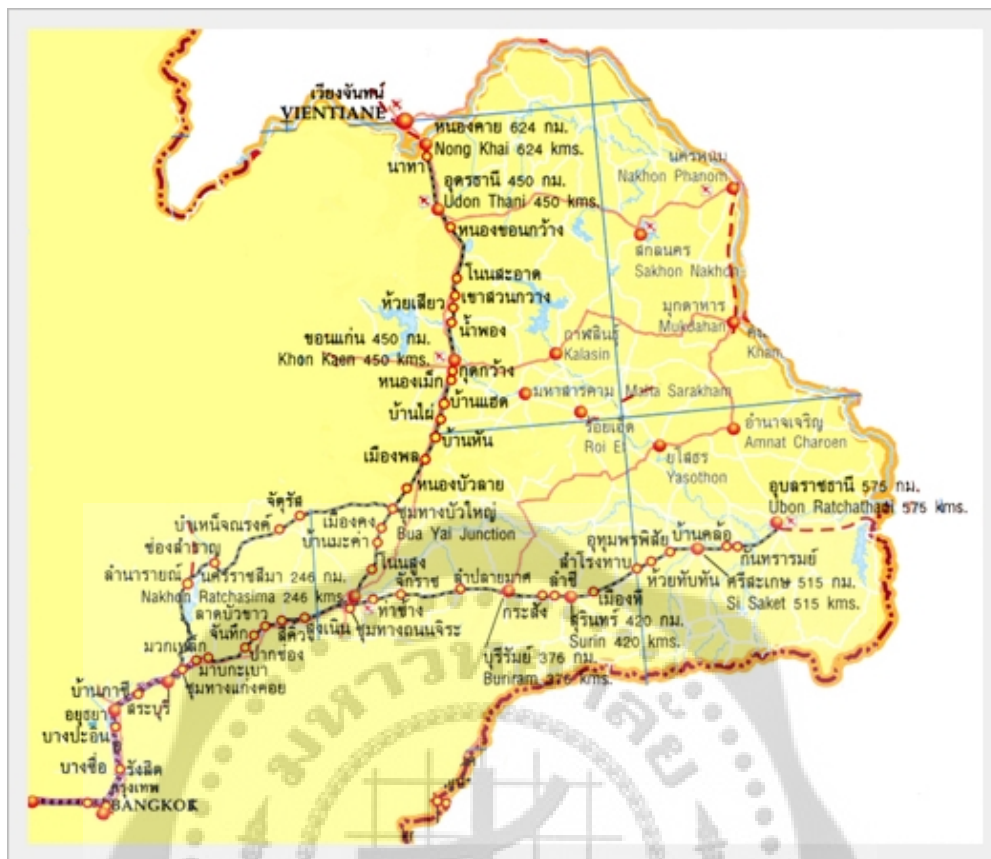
เวียงจันทน์
VIENTIANE
หนองคาย 624 กม.
Nong Khai 624 kms.
นาทา
อุดรธานี 450 กม.
Udon Thani 450 kms.
หนองขอนกว้าง
นครพนม
Nakhon Phanom
สกลนคร
Sakhon Nakhon
โนนสะอาด
ห้วยเสียว
เขาสวนกวาง
น้ำพอง
มุกดาหาร
Mukdahan
ขอนแก่น 450 กม.
Khon Kaen 450 kms.
กาฬสินธุ์
Kalasin
Khan
กุดกว้าง
หนองเม็ก
มหาสารคาม
Maha Sarakham
บ้านแฮด
บ้านไผ่
ร้อยเอ็ด
Roi Et
อำนาจเจริญ
Amnat Charoen
บ้านหัน
เมืองพล
ยโสธร
Yasothon
หนองบัวลาย
อุบลราชธานี 575 กม.
Ubon Ratchathani 575 kms.
จัตุรัส
บำเหน็จณรงค์
เมืองคง
ชุมทางบัวใหญ่
Bua Yai Junction
บ้านมะค่า
ช่องสำราญ
อุทุมพรพิสัย
บ้านคล้อ
กันทรารมย์
โนนสูง
ลำชี
สำโรงทาบ
ห้วยทับทัน
ศรีสะเกษ 515 กม.
Si Saket 515 kms.
ลำนารายณ์
นครราชสีมา 246 กม.
Nakhon Ratchasima 246 kms.
จักราช
ลำปลายมาศ
กระสัง
เมืองที
ท่าช้าง
ลาดบัวขาว
จันทึก
สีคิ้ว
สูงเนิน
ชุมทางถนนจิระ
สุรินทร์ 420 กม.
Surin 420 kms.
ปากช่อง
มวกเหล็ก
มาบกะเบา
ชุมทางแก่งคอย
บุรีรัมย์ 376 กม.
Buriram 376 kms.
บ้านภาชี
สระบุรี
อยุธยา
บางปะอิน
บางซื่อ
รังสิต
กรุงเทพ
BANGKOK